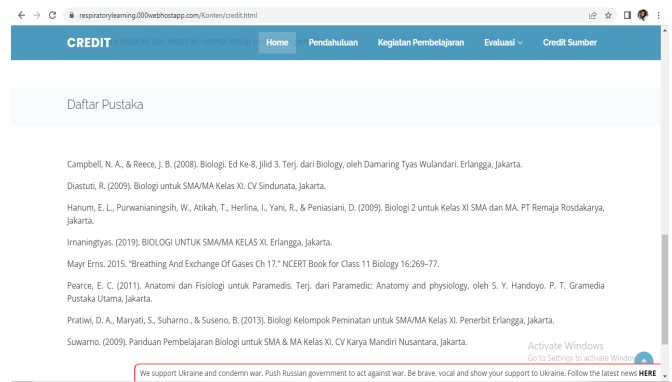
respiratorylearning.000webhostapp.com/Konten/credit.html

CREDIT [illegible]

Home Pendahuluan Kegiatan Pembelajaran Evaluasi Credit Sumber

Daftar Pustaka

Campbell, N. A., & Reece, J. B. (2008). Biologi. Ed Ke-8, Jilid 3. Terj. dari Biology, oleh Damaring Tyas Wulandari. Erlangga, Jakarta.

Diastuti, R. (2009). Biologi untuk SMA/MA Kelas XI. CV Sindunata, Jakarta.

Hanum, E. L., Purwaninangsih, W., Atikah, T., Herlina, I., Yani, R., & Peniasiani, D. (2009). Biologi 2 untuk Kelas XI SMA dan MA. PT Remaja Rosdakarya, Jakarta.

Irnaningtyas. (2019). BIOLOGI UNTUK SMA/MA KELAS XI. Erlangga, Jakarta.

Mayr Erns. 2015. "Breathing And Exchange Of Gases Ch 17." NCERT Book for Class 11 Biology 16:269–77.

Pearce, E. C. (2011). Anatomi dan Fisiologi untuk Paramedis. Terj. dari Paramedic: Anatomy and physiology, oleh S. Y. Handoyo. P. T. Gramedia Pustaka Utama, Jakarta.

Pratiwi, D. A., Maryati, S., Suharno., & Suseno, B. (2013). Biologi Kelompok Peminatan untuk SMA/MA Kelas XI. Penerbit Erlangga, Jakarta.

Suwarno. (2009). Panduan Pembelajaran Biologi untuk SMA & MA Kelas XI. CV Karya Mandiri Nusantara, Jakarta.

Activate Windows
Go to Settings to activate Windows.

We support Ukraine and condemn war. Push Russian government to act against war. Be brave, vocal and show your support to Ukraine. Follow the latest news HERE